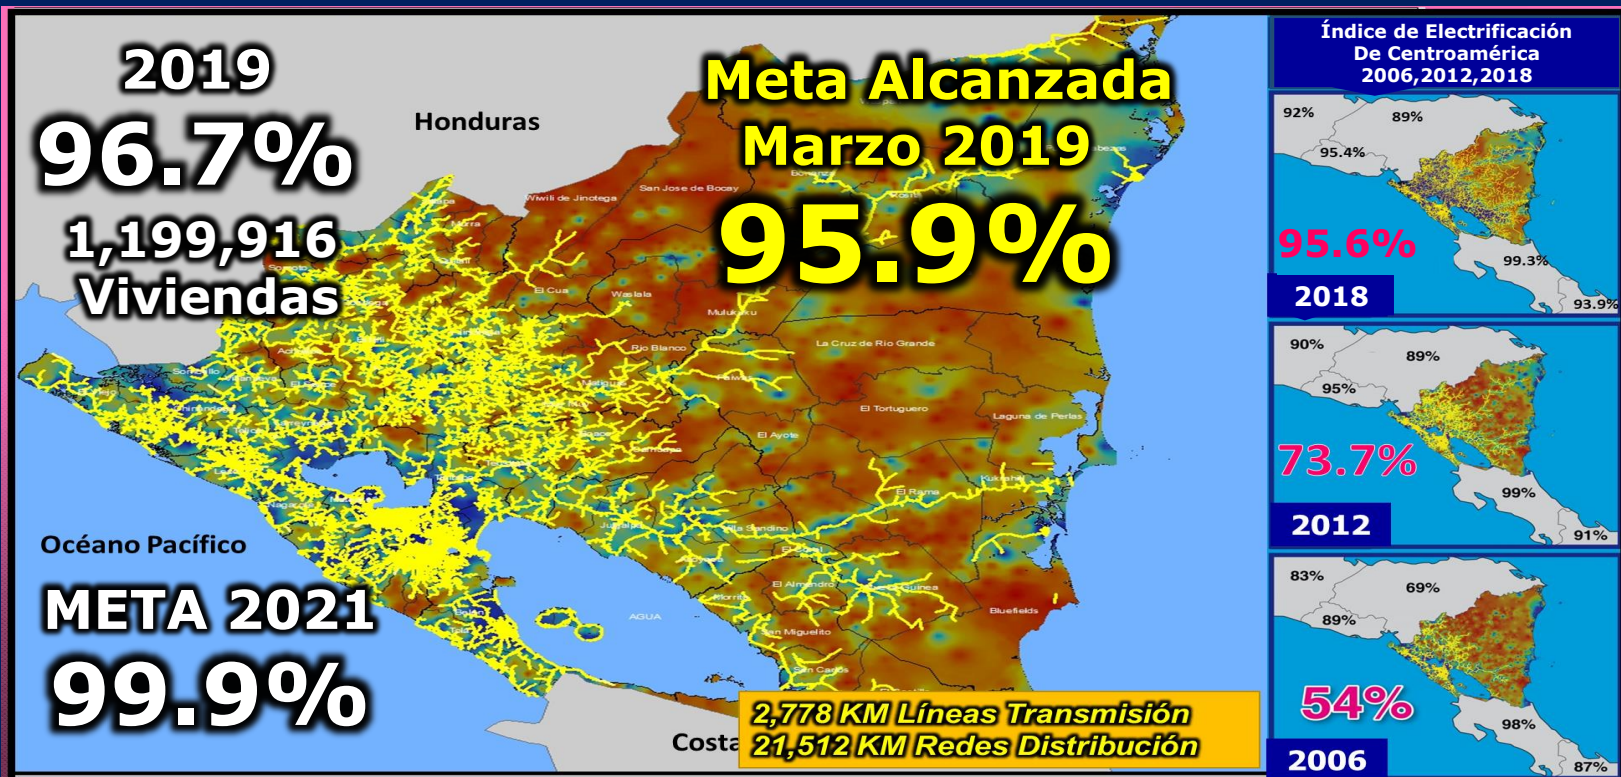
2019
96.7%
1,199,916
Viviendas

Honduras

Meta Alcanzada
Marzo 2019
95.9%

Wiwili de Jinotega
San Jose de Bocay
El Cua
Waslala
Mulukuku
Rio Blanco
La Cruz de Rio Grande
El Tortuguero
Laguna de Perlas
El Ayote
El Rama
Kukrahill
Nva Guinea
El Almendro
San Miguelito
San Carlos
Bluefields
AGUA

Océano Pacífico

META 2021
99.9%

Costa

2,778 KM Líneas Transmisión
21,512 KM Redes Distribución

Índice de Electrificación
De Centroamérica
2006,2012,2018

92%
89%
95.4%
95.6%
99.3%
2018
93.9%

90%
89%
95%
73.7%
99%
2012
91%

83%
69%
89%
54%
98%
2006
87%